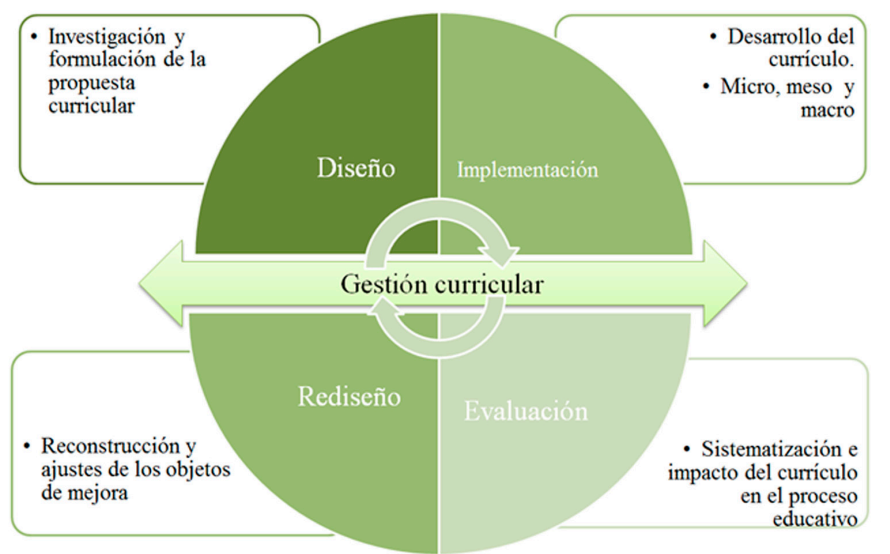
• Investigación y formulación de la propuesta curricular

• Desarrollo del currículo.
• Micro, meso y macro

Diseño

Implementación

Gestión curricular

Rediseño

Evaluación

• Reconstrucción y ajustes de los objetos de mejora

• Sistematización e impacto del currículo en el proceso educativo